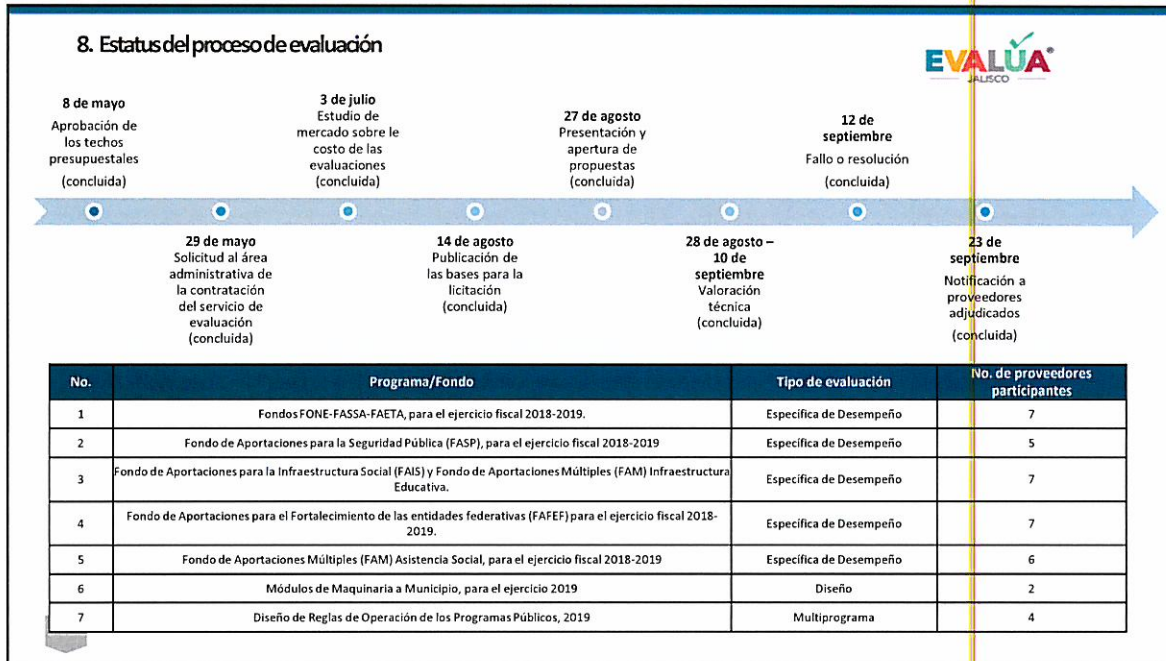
8. Estatus del proceso de evaluación

EVALÚA® JALISCO

8 de mayo
Aprobación de los techos presupuestales
(concluida)

3 de julio
Estudio de mercado sobre le costo de las evaluaciones
(concluida)

27 de agosto
Presentación y apertura de propuestas
(concluida)

12 de septiembre
Fallo o resolución
(concluida)

29 de mayo
Solicitud al área administrativa de la contratación del servicio de evaluación
(concluida)

14 de agosto
Publicación de las bases para la licitación
(concluida)

28 de agosto – 10 de septiembre
Valoración técnica
(concluida)

23 de septiembre
Notificación a proveedores adjudicados
(concluida)

| No. | Programa/Fondo | Tipo de evaluación | No. de proveedores participantes |
|---|---|---|---|
| 1 | Fondos FONE-FASSA-FAETA, para el ejercicio fiscal 2018-2019. | Especifica de Desempeño | 7 |
| 2 | Fondo de Aportaciones para la Seguridad Pública (FASP), para el ejercicio fiscal 2018-2019 | Especifica de Desempeño | 5 |
| 3 | Fondo de Aportaciones para la Infraestructura Social (FAIS) y Fondo de Aportaciones Múltiples (FAM) Infraestructura Educativa. | Especifica de Desempeño | 7 |
| 4 | Fondo de Aportaciones para el Fortalecimiento de las entidades federativas (FAFEF) para el ejercicio fiscal 2018-2019. | Especifica de Desempeño | 7 |
| 5 | Fondo de Aportaciones Múltiples (FAM) Asistencia Social, para el ejercicio fiscal 2018-2019 | Especifica de Desempeño | 6 |
| 6 | Módulos de Maquinaria a Municipio, para el ejercicio 2019 | Diseño | 2 |
| 7 | Diseño de Reglas de Operación de los Programas Públicos, 2019 | Multiprograma | 4 |